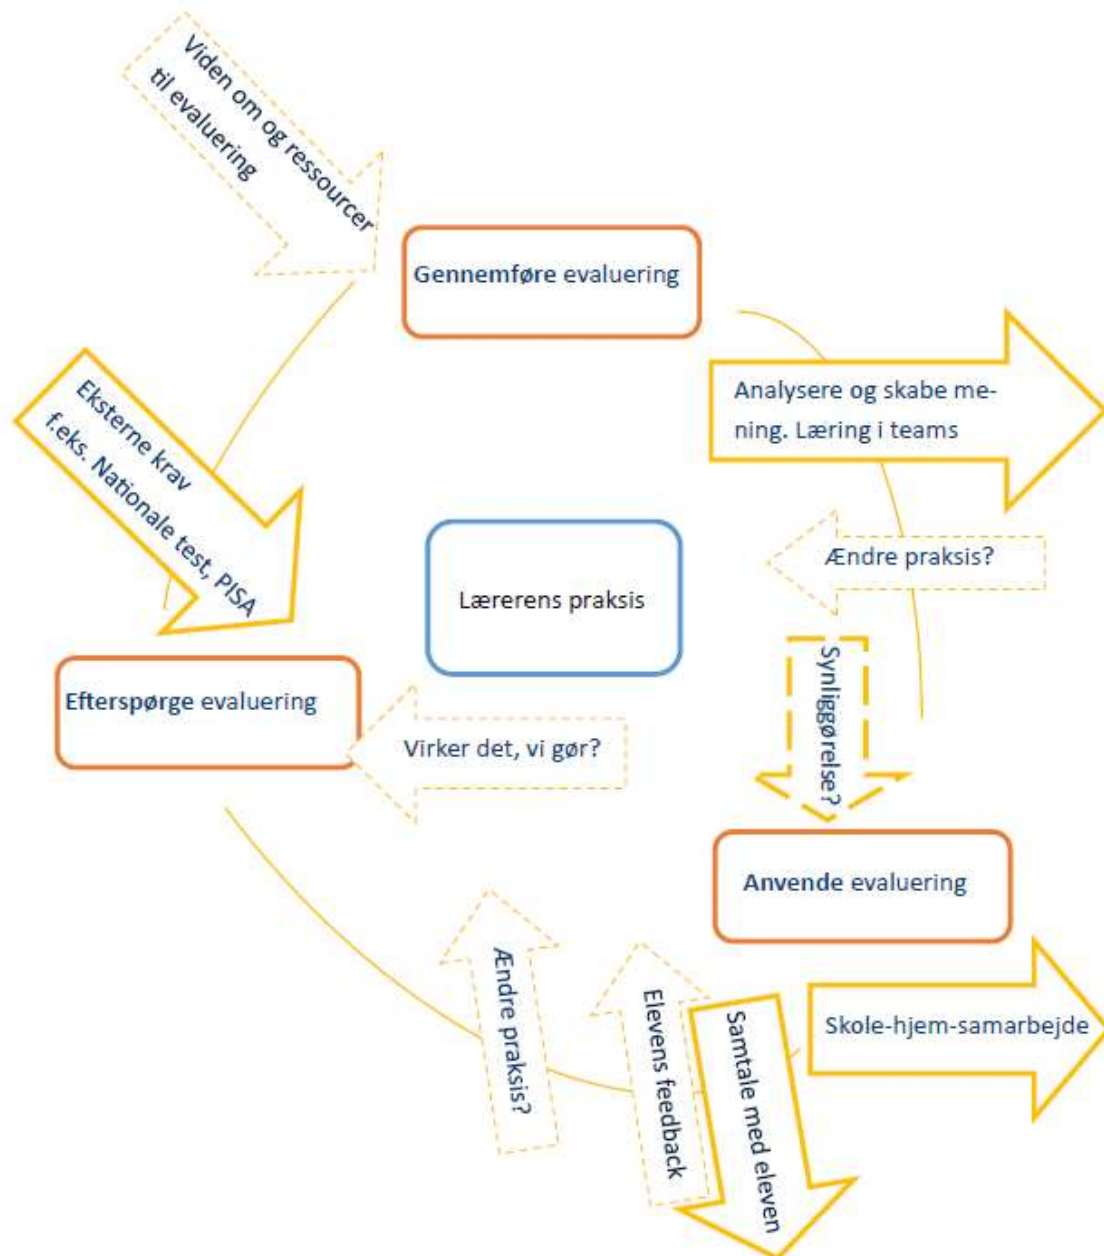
Viden om og ressourcer til evaluering

Gennemføre evaluering

Analysere og skabe mening. Læring i teams

Eksterne krav f.eks. Nationale test, PISA

Ændre praksis?

Lærerens praksis

Synliggørelse?

Efterspørge evaluering

Virker det, vi gør?

Anvende evaluering

Ændre praksis?

Elevens feedback

Samtale med eleven

Skole-hjem-samarbejde